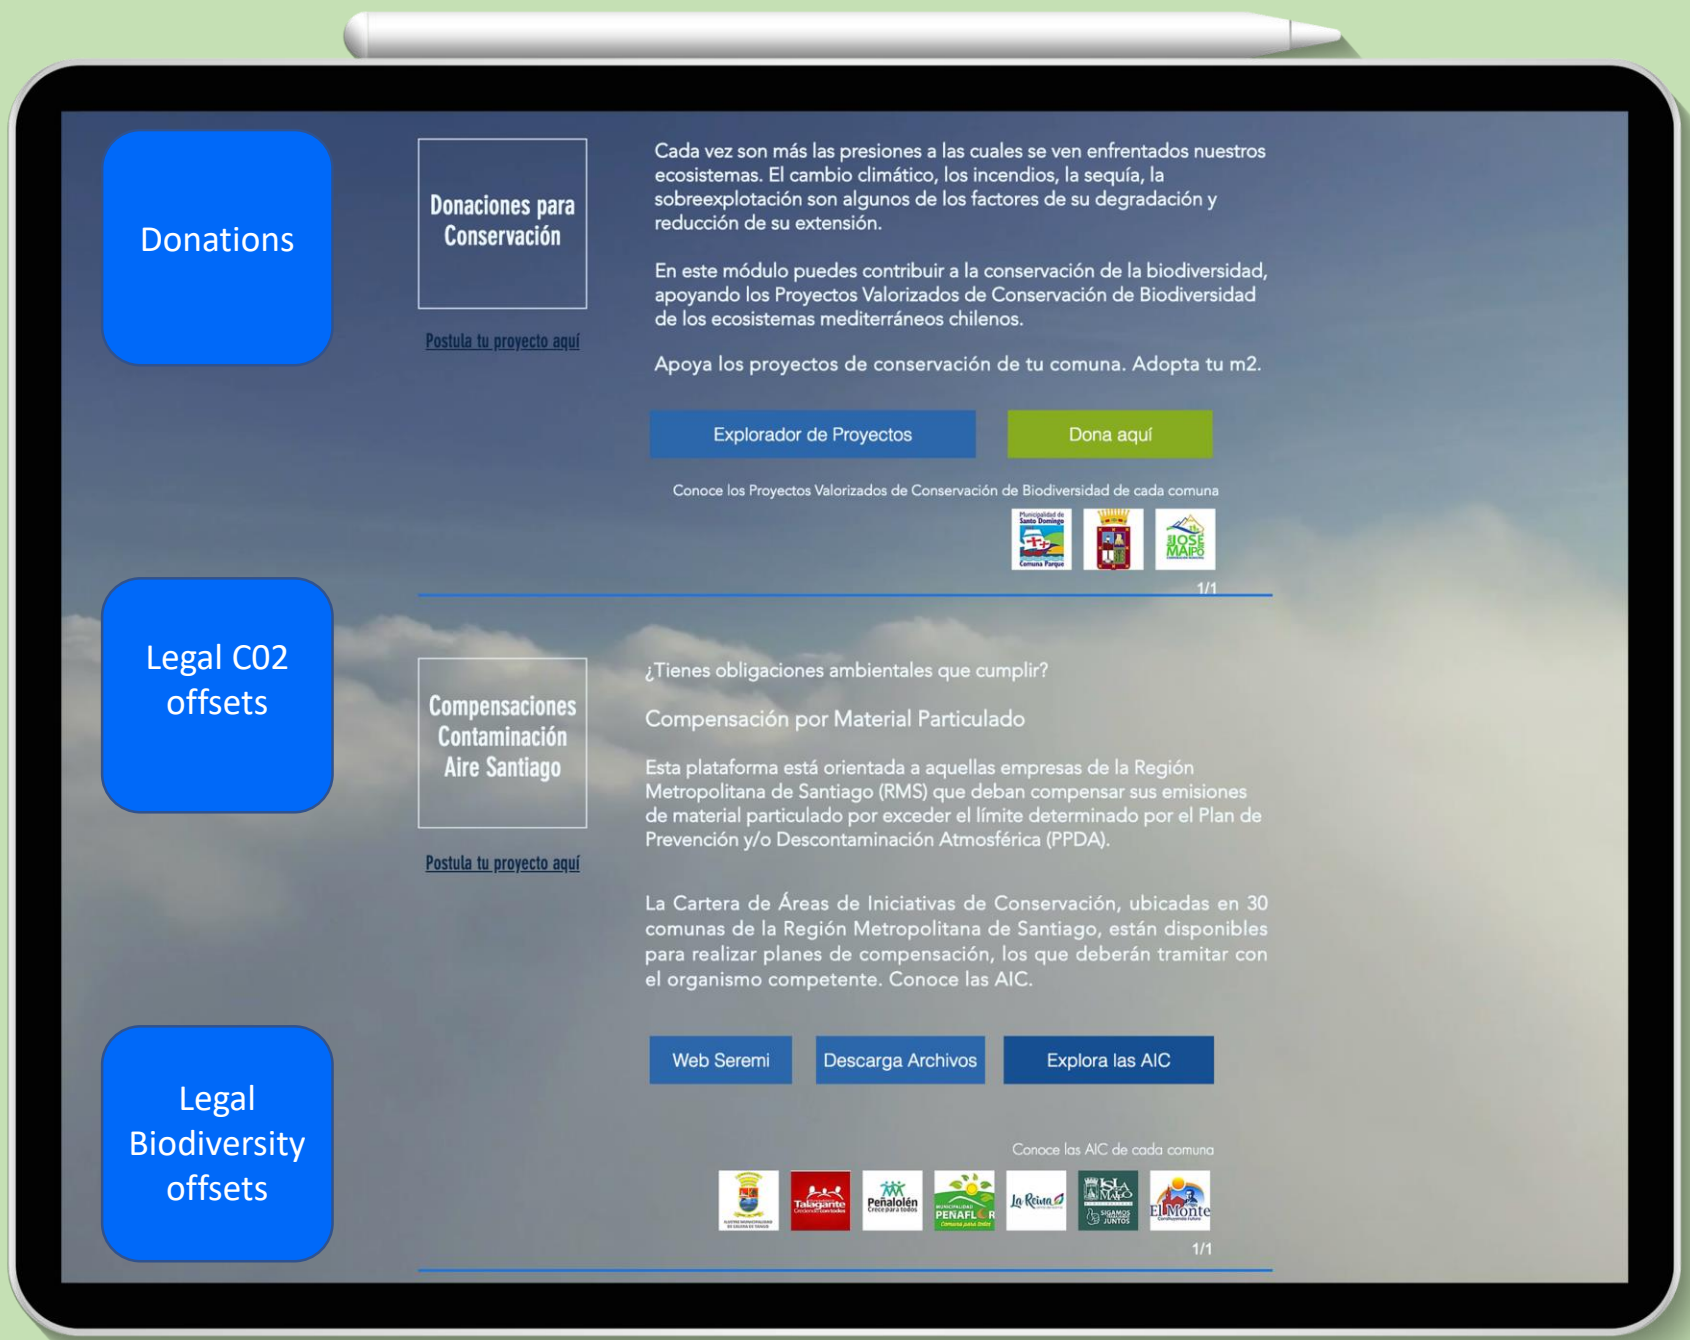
Donations

Donaciones para Conservación

Postula tu proyecto aquí

Cada vez son más las presiones a las cuales se ven enfrentados nuestros ecosistemas. El cambio climático, los incendios, la sequía, la sobreexplotación son algunos de los factores de su degradación y reducción de su extensión.

En este módulo puedes contribuir a la conservación de la biodiversidad, apoyando los Proyectos Valorizados de Conservación de Biodiversidad de los ecosistemas mediterráneos chilenos.

Apoya los proyectos de conservación de tu comuna. Adopta tu m2.

Explorador de Proyectos

Dona aquí

Conoce los Proyectos Valorizados de Conservación de Biodiversidad de cada comuna

Municipalidad de Santo Domingo Comuna Parque

San José de Maipo

1/1

Legal C02 offsets

Compensaciones Contaminación Aire Santiago

Postula tu proyecto aquí

¿Tienes obligaciones ambientales que cumplir?

Compensación por Material Particulado

Esta plataforma está orientada a aquellas empresas de la Región Metropolitana de Santiago (RMS) que deban compensar sus emisiones de material particulado por exceder el límite determinado por el Plan de Prevención y/o Descontaminación Atmosférica (PPDA).

La Cartera de Áreas de Iniciativas de Conservación, ubicadas en 30 comunas de la Región Metropolitana de Santiago, están disponibles para realizar planes de compensación, los que deberán tramitar con el organismo competente. Conoce las AIC.

Web Seremi

Descarga Archivos

Explora las AIC

Legal Biodiversity offsets

Conoce las AIC de cada comuna

Talagante

Peñalolén Crece para todos

Municipalidad Peñaflor

La Reina

Isla de Maipo Sigamos Juntos

El Monte

1/1